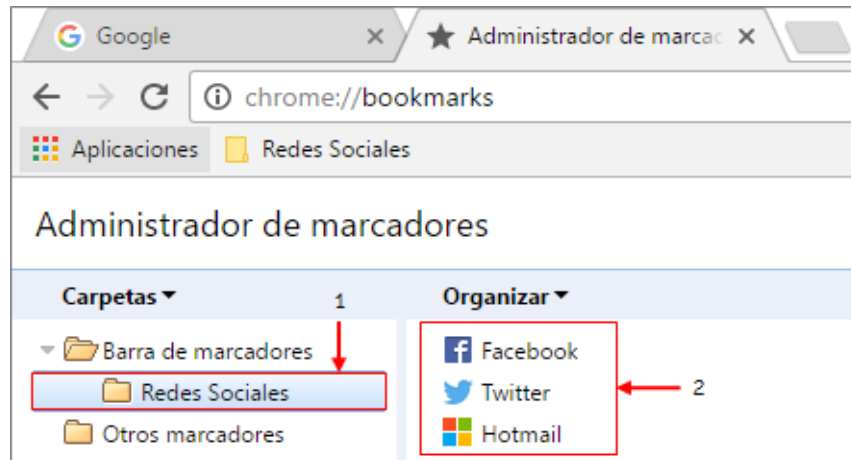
Google ×
Administrador de marcac ×

chrome://bookmarks

Aplicaciones
Redes Sociales

Administrador de marcadores

Carpetas
1
Organizar

Barra de marcadores
Redes Sociales
Otros marcadores

Facebook
Twitter
Hotmail
2